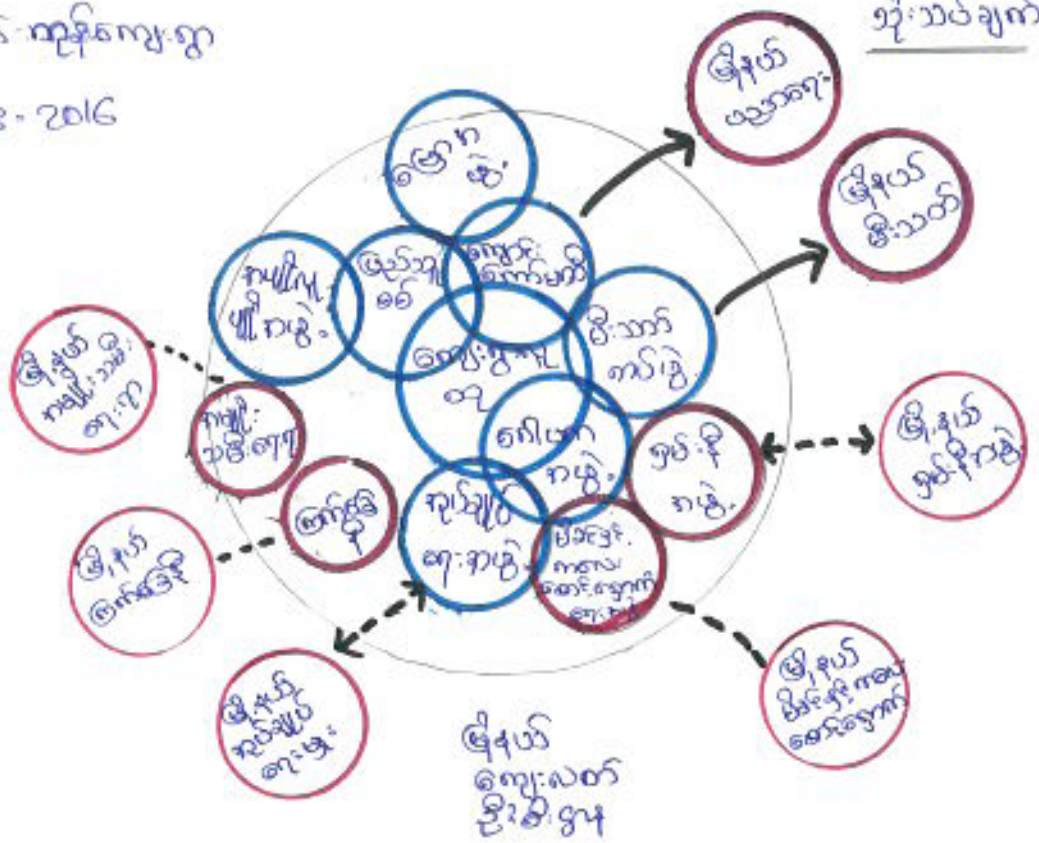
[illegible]: ကုန်းကျေးရွာ

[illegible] - 2016

ဗုံးဘဝချက်

မြို့နယ် ပညာရေး

မြို့နယ် မီးသတ်

ကြောက် ဆဲ

ကျေးရွာ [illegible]

မြန်မာ့ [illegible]

ကာကွယ် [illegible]

မီးသတ် တပ်ဖွဲ့

ကျေးရွာ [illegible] ဝန်

မြို့နယ် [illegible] ရေး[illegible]

ကျန်း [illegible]

ဂေါပက အဖွဲ့

ရပ်ရွာ အဖွဲ့

မြို့နယ် ရပ်ရွာအဖွဲ့

ကျောင်း

မြို့နယ် ကျောင်း

အုပ်ချုပ် ရေးအဖွဲ့

မိခင်နှင့် ကလေး စောင့်ရှောက် ရေးအဖွဲ့

မြို့နယ် အုပ်ချုပ် ရေးမှူး

မြို့နယ် မိခင်နှင့်ကလေး စောင့်ရှောက်

မြို့နယ် ကျေးလက် ဦးစီးဌာန